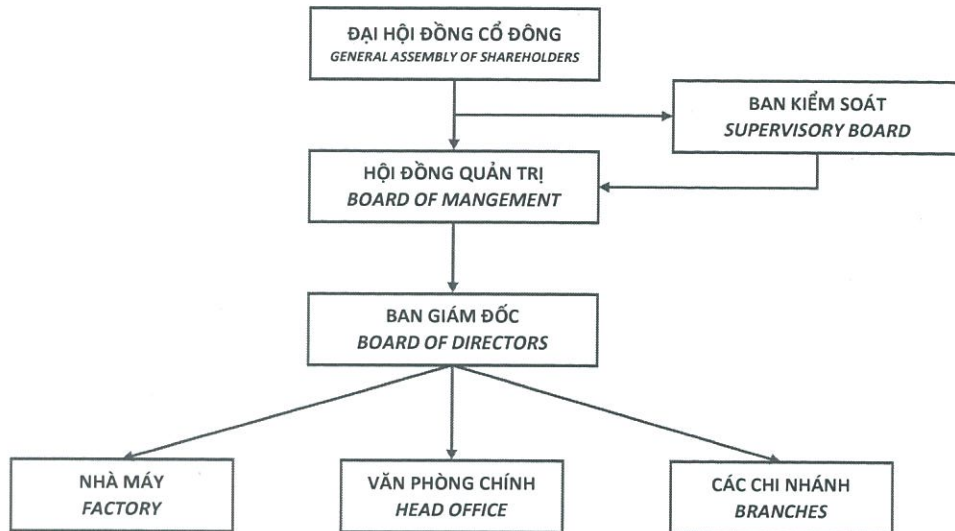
ĐẠI HỘI ĐỒNG CỔ ĐÔNG
GENERAL ASSEMBLY OF SHAREHOLDERS

BAN KIỂM SOÁT
SUPERVISORY BOARD

HỘI ĐỒNG QUẢN TRỊ
BOARD OF MANGEMENT

BAN GIÁM ĐỐC
BOARD OF DIRECTORS

NHÀ MÁY
FACTORY

VĂN PHÒNG CHÍNH
HEAD OFFICE

CÁC CHI NHÁNH
BRANCHES